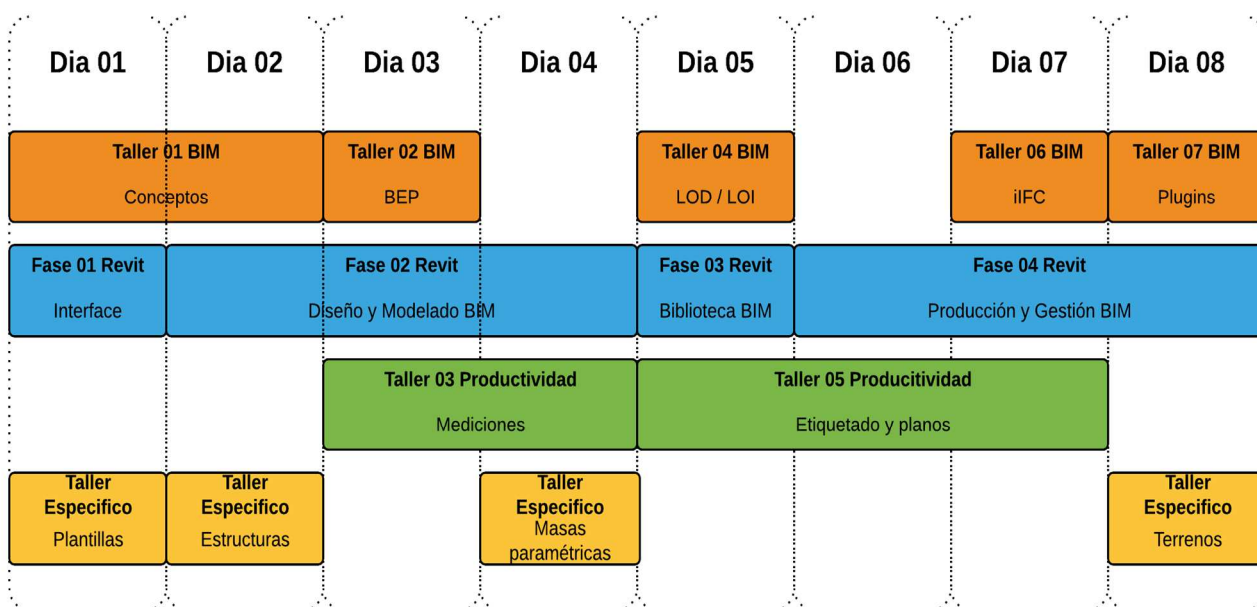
Dia 01 Dia 02 Dia 03 Dia 04 Dia 05 Dia 06 Dia 07 Dia 08

Taller 01 BIM
Conceptos

Taller 02 BIM
BEP

Taller 04 BIM
LOD / LOI

Taller 06 BIM
iIFC

Taller 07 BIM
Plugins

Fase 01 Revit
Interface

Fase 02 Revit
Diseño y Modelado BIM

Fase 03 Revit
Biblioteca BIM

Fase 04 Revit
Producción y Gestión BIM

Taller 03 Productividad
Mediciones

Taller 05 Producitividad
Etiquetado y planos

Taller Especifico
Plantillas

Taller Especifico
Estructuras

Taller Especifico
Masas paramétricas

Taller Especifico
Terrenos